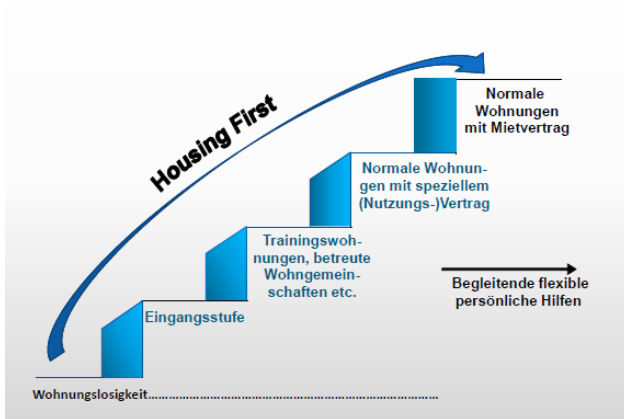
Housing First

Normale Wohnungen mit Mietvertrag

Normale Wohnungen mit speziellem (Nutzungs-)Vertrag

Trainingswohnungen, betreute Wohngemeinschaften etc.

Begleitende flexible persönliche Hilfen

Eingangsstufe

Wohnungslosigkeit…………………………………………………………………………